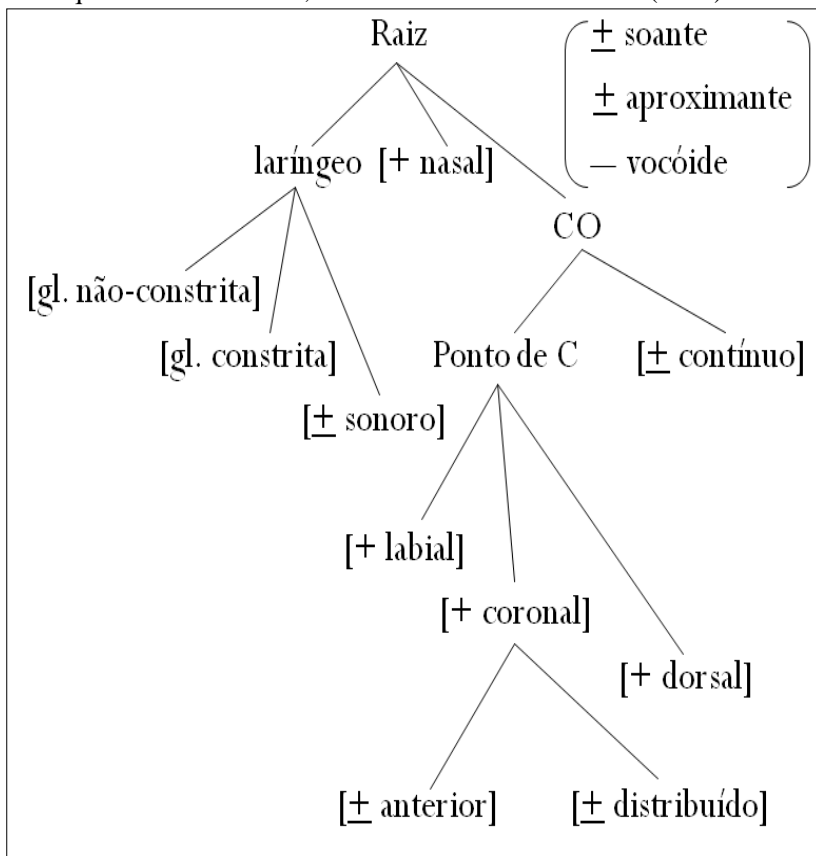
Raiz

± soante
± aproximante
— vocóide

laríngeo [+ nasal]

CO

[gl. não-constrita]

[gl. constrita]

[± sonoro]

Ponto de C

[± contínuo]

[+ labial]

[+ coronal]

[+ dorsal]

[± anterior]

[± distribuído]